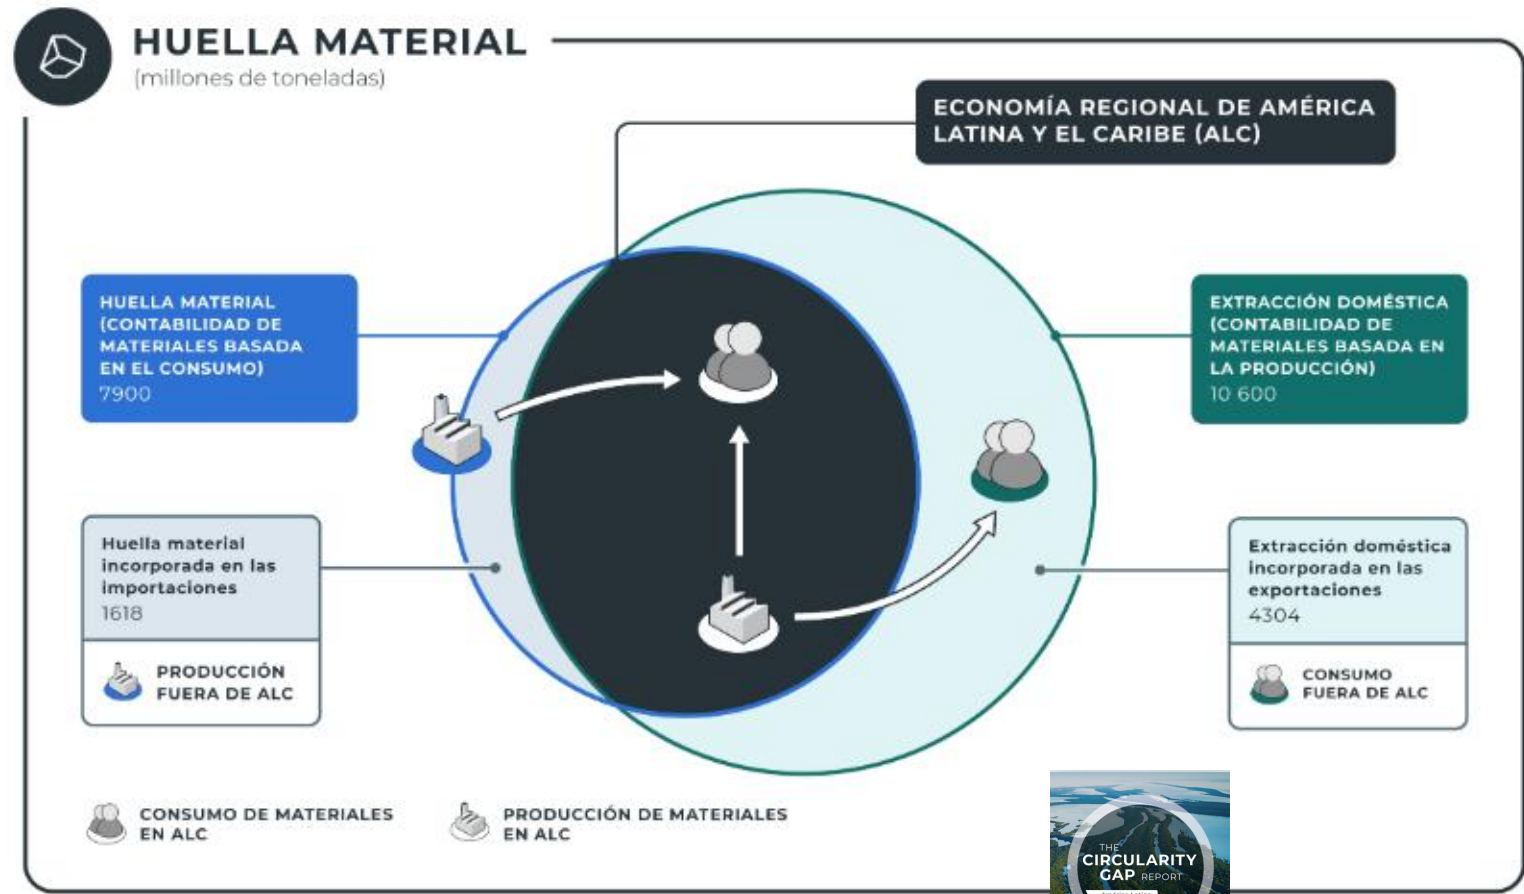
HUELLA MATERIAL
(millones de toneladas)

ECONOMÍA REGIONAL DE AMÉRICA LATINA Y EL CARIBE (ALC)

HUELLA MATERIAL (CONTABILIDAD DE MATERIALES BASADA EN EL CONSUMO)
7900

EXTRACCIÓN DOMÉSTICA (CONTABILIDAD DE MATERIALES BASADA EN LA PRODUCCIÓN)
10 600

Huella material incorporada en las importaciones
1618

PRODUCCIÓN FUERA DE ALC

Extracción doméstica incorporada en las exportaciones
4304

CONSUMO FUERA DE ALC

CONSUMO DE MATERIALES EN ALC

PRODUCCIÓN DE MATERIALES EN ALC

THE CIRCULARITY GAP REPORT
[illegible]